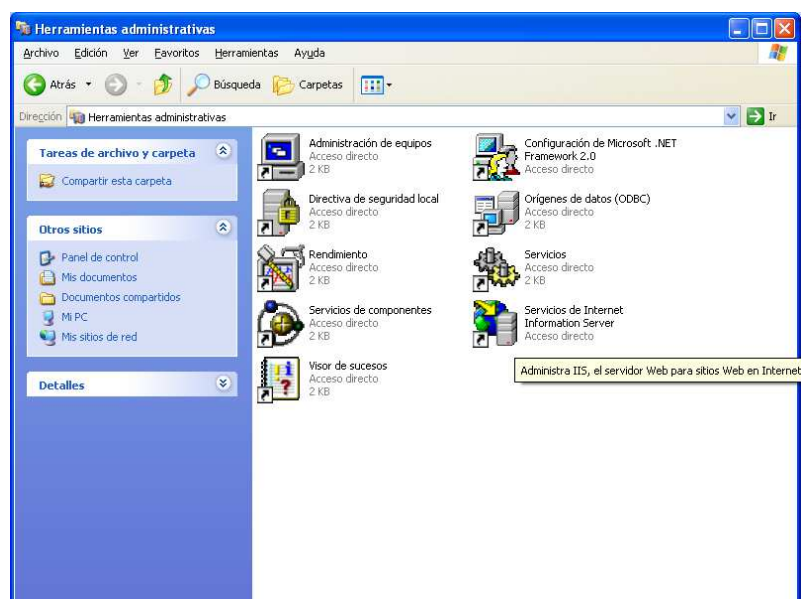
Herramientas administrativas

Archivo Edición Ver Favoritos Herramientas Ayuda

Atrás Búsqueda Carpetas

Dirección Herramientas administrativas Ir

Tareas de archivo y carpeta

Compartir esta carpeta

Otros sitios

Panel de control
Mis documentos
Documentos compartidos
Mi PC
Mis sitios de red

Detalles

Administración de equipos
Acceso directo
2 KB

Configuración de Microsoft .NET Framework 2.0
Acceso directo

Directiva de seguridad local
Acceso directo
2 KB

Orígenes de datos (ODBC)
Acceso directo
2 KB

Rendimiento
Acceso directo
2 KB

Servicios
Acceso directo
2 KB

Servicios de componentes
Acceso directo
2 KB

Servicios de Internet Information Server
Acceso directo

Visor de sucesos
Acceso directo
2 KB

Administra IIS, el servidor Web para sitios Web en Internet